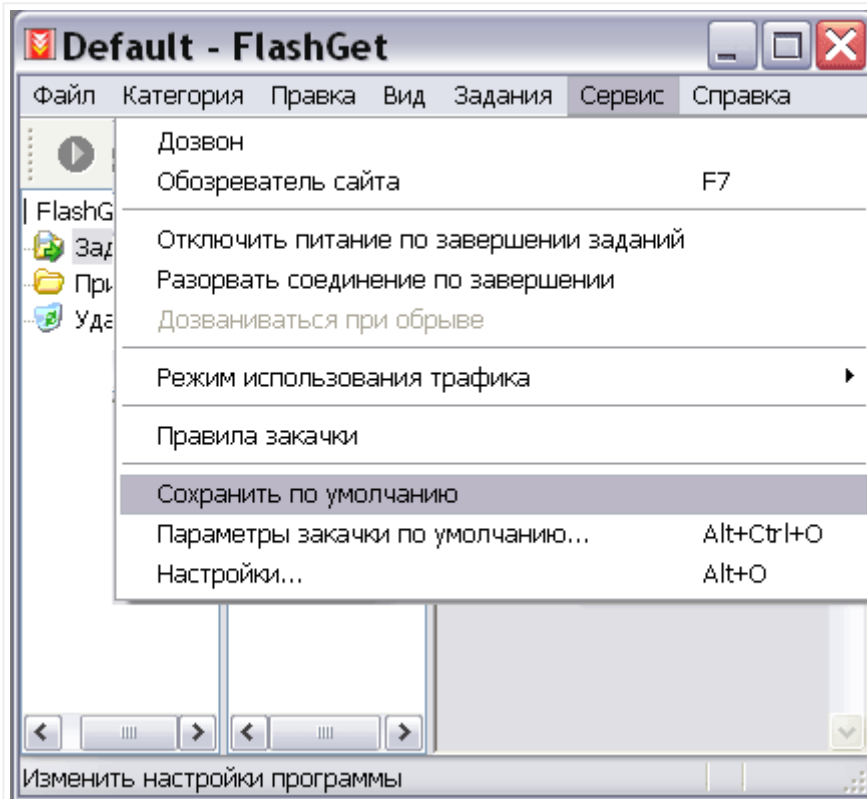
Default - FlashGet

Файл Категория Правка Вид Задания Сервис Справка

FlashG
Зад
При
Уда

Дозвон
Обозреватель сайта F7
Отключить питание по завершении заданий
Разорвать соединение по завершении
Дозваниваться при обрыве
Режим использования трафика
Правила закачки
Сохранить по умолчанию
Параметры закачки по умолчанию... Alt+Ctrl+O
Настройки... Alt+O

Изменить настройки программы